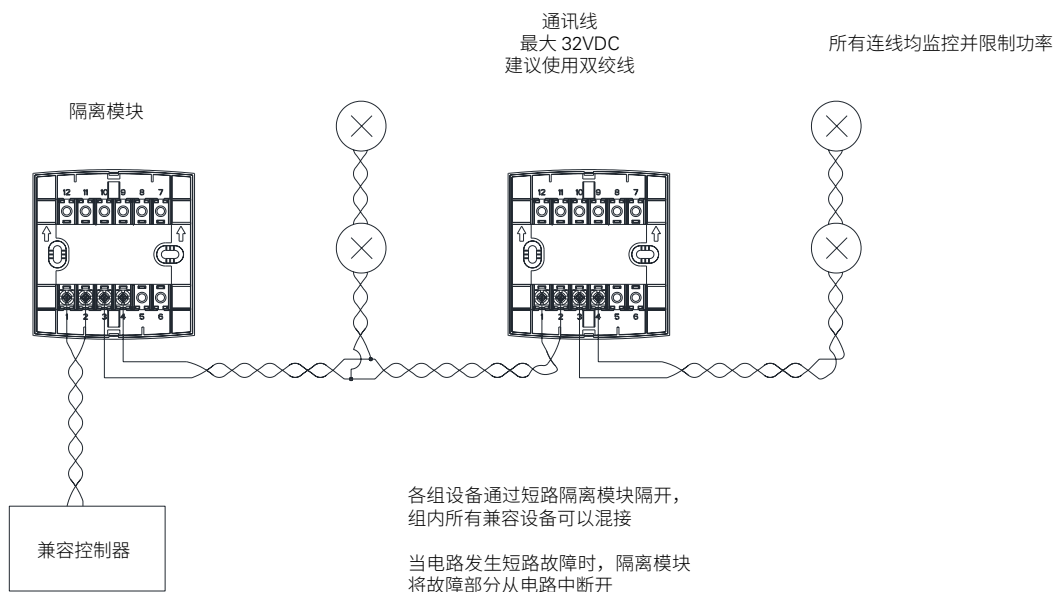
通讯线
最大 32VDC
建议使用双绞线

所有连线均监控并限制功率

隔离模块

12 11 10 9 8 7

1 2 3 4 5 6

12 11 10 9 8 7

1 2 3 4 5 6

兼容控制器

各组设备通过短路隔离模块隔开，
组内所有兼容设备可以混接

当电路发生短路故障时，隔离模块
将故障部分从电路中断开